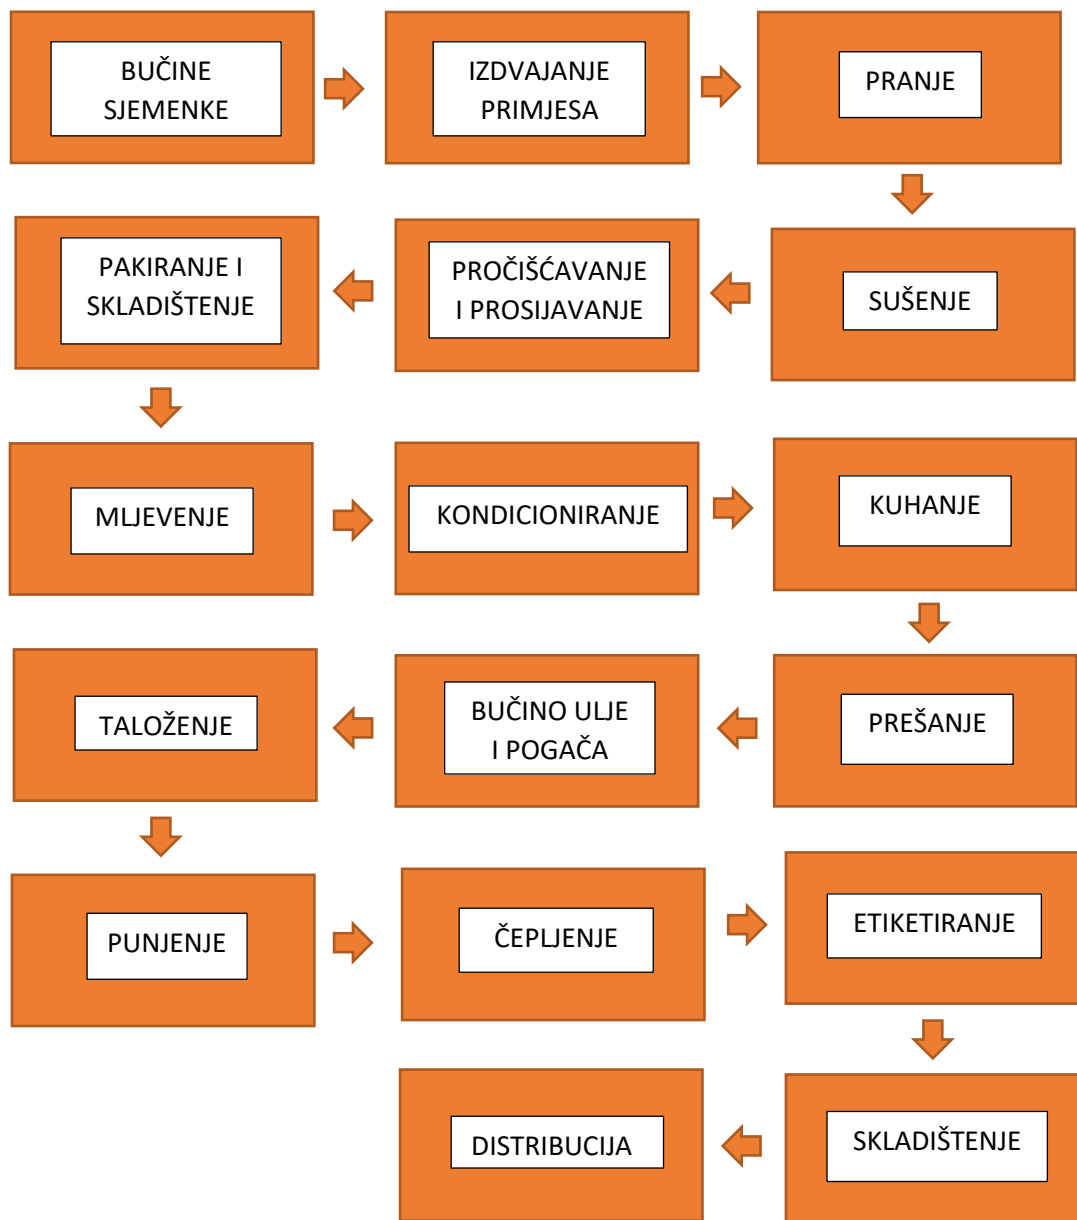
BUČINE SJEMENKE

IZDVAJANJE PRIMJESA

PRANJE

SUŠENJE

PROČIŠĆAVANJE I PROSIJAVANJE

PAKIRANJE I SKLADIŠTENJE

MLJEVENJE

KONDICIONIRANJE

KUHANJE

PREŠANJE

BUČINO ULJE I POGAČA

TALOŽENJE

PUNJENJE

ČEPLJENJE

ETIKETIRANJE

SKLADIŠTENJE

DISTRIBUCIJA